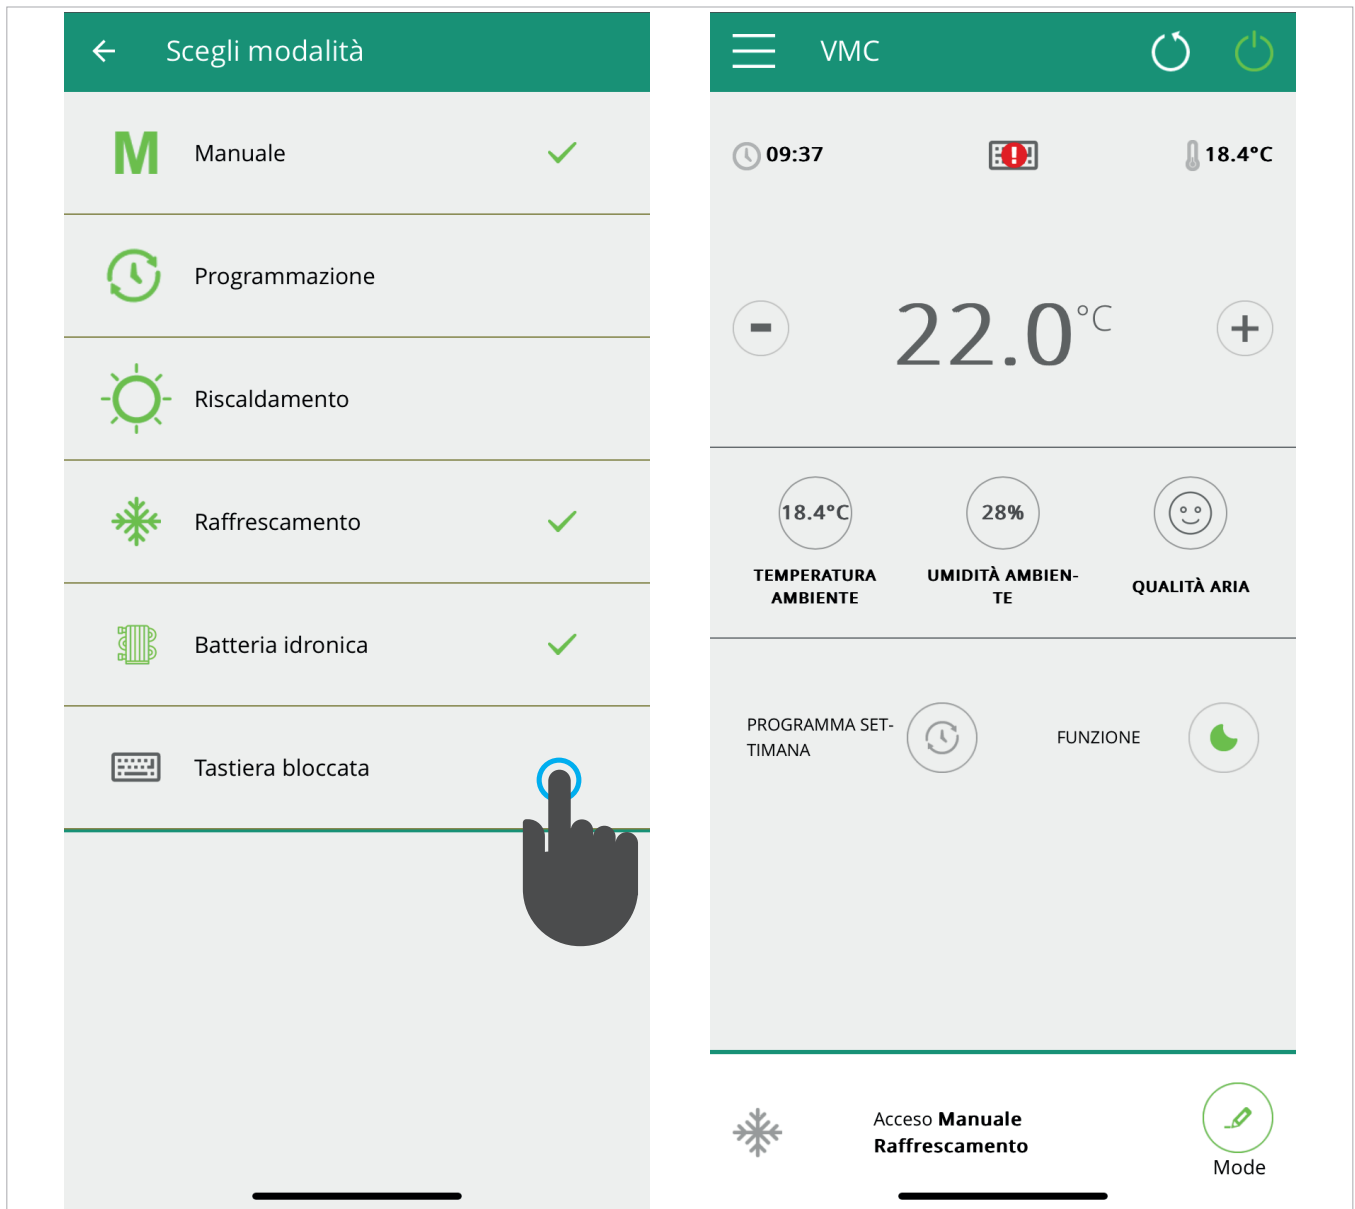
Scegli modalità

M Manuale

Programmazione

Riscaldamento

Raffrescamento

Batteria idronica

Tastiera bloccata

VMC

09:37

18.4°C

22.0°C

18.4°C
TEMPERATURA AMBIENTE

28%
UMIDITÀ AMBIENTE

QUALITÀ ARIA

PROGRAMMA SETTIMANA

FUNZIONE

Acceso **Manuale**
**Raffrescamento**

Mode